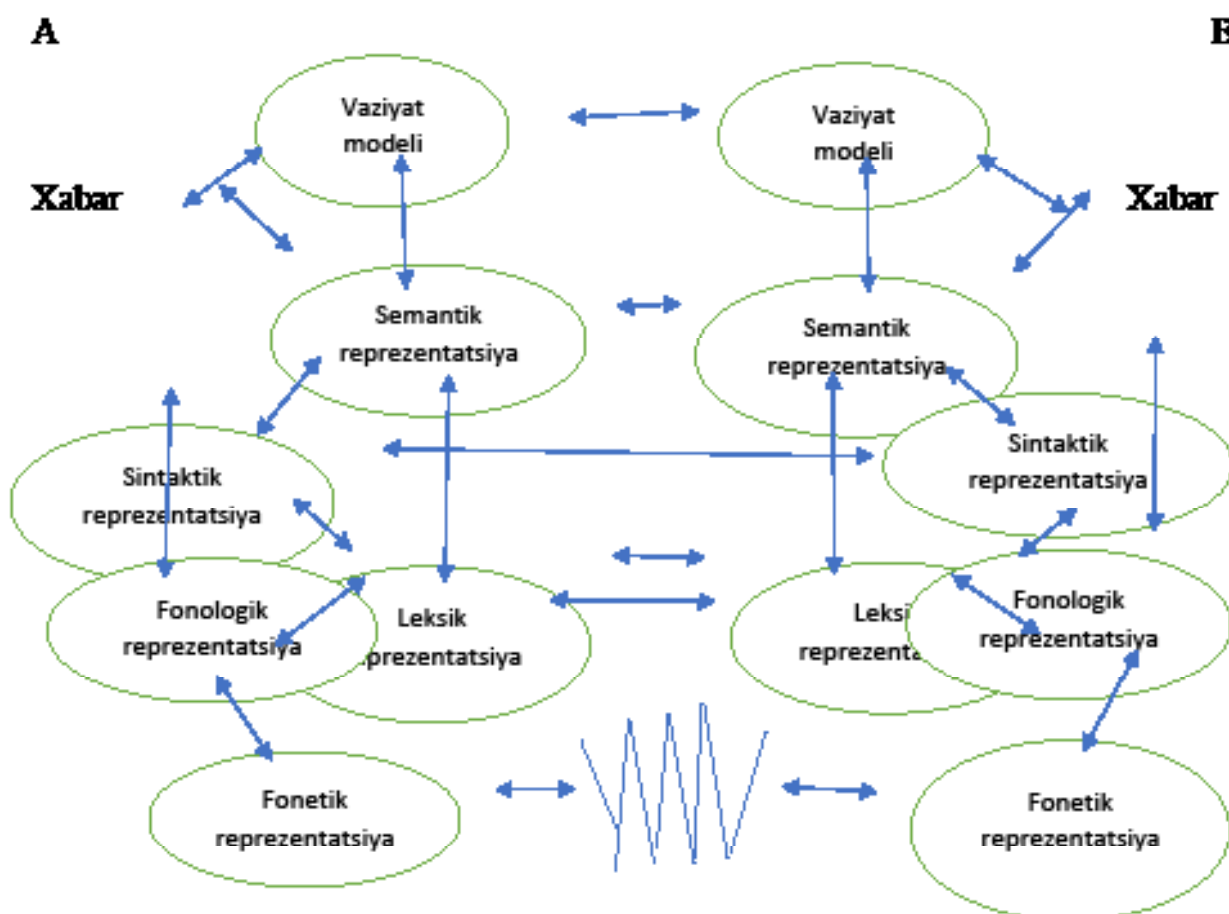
A

B

Vaziyat modeli

Vaziyat modeli

Xabar

Xabar

Semantik reprezentatsiya

Semantik reprezentatsiya

Sintaktik reprezentatsiya

Sintaktik reprezentatsiya

Fonologik reprezentatsiya

Leksik reprezentatsiya

Leksik reprezenta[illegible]

Fonologik reprezentatsiya

Fonetik reprezentatsiya

Fonetik reprezentatsiya